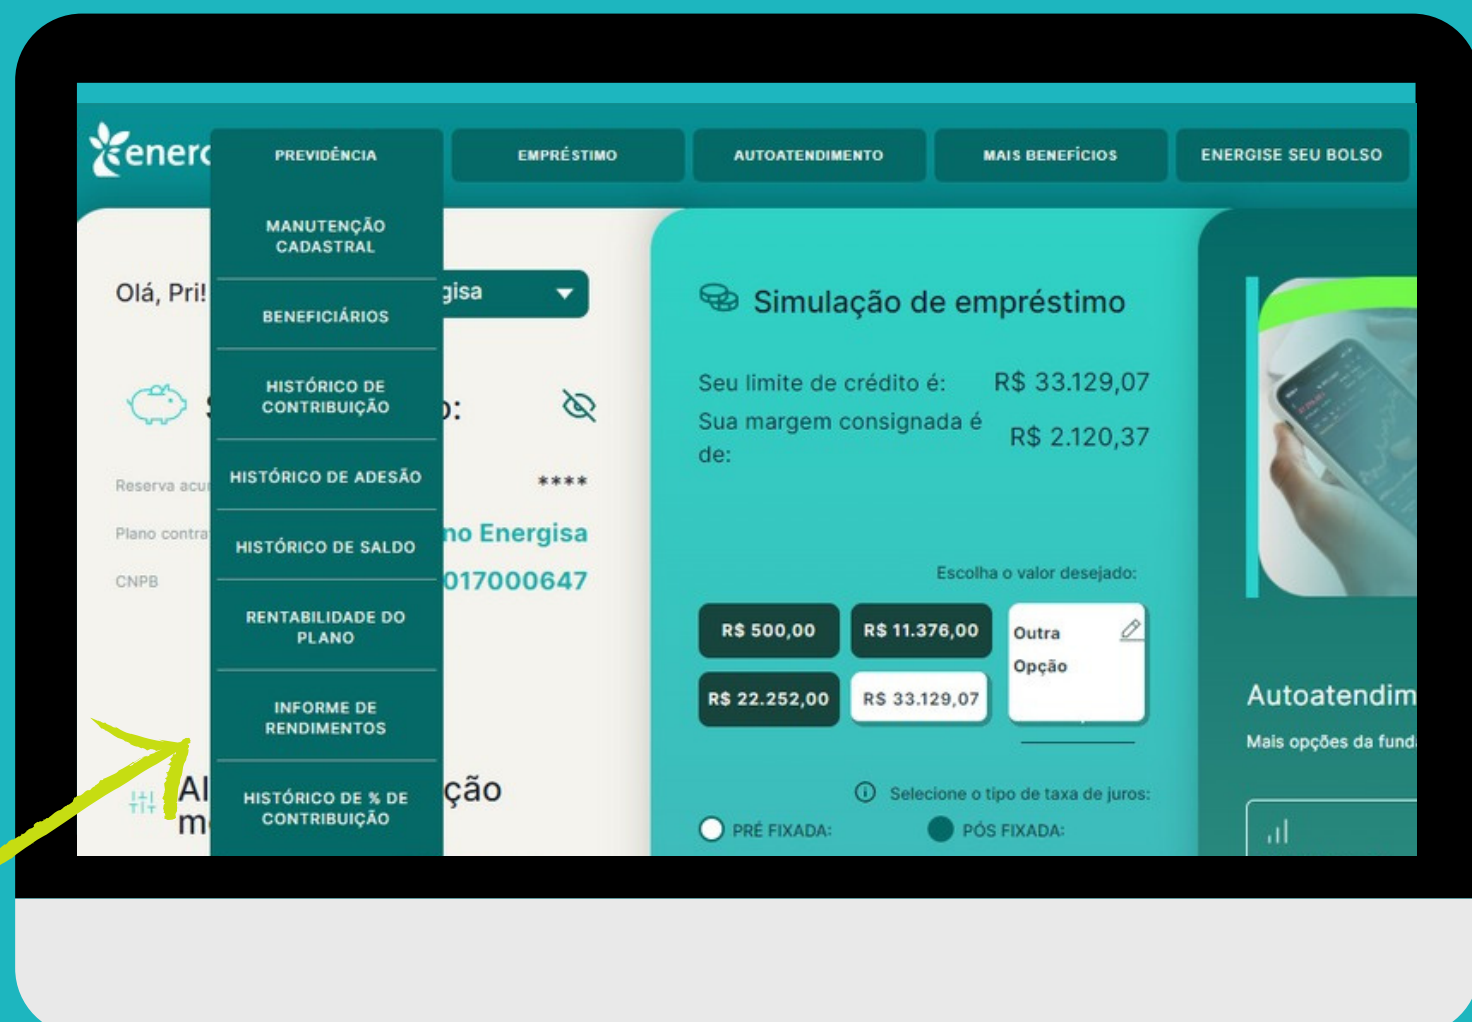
enerc

PREVIDÊNCIA

EMPRÉSTIMO

AUTOATENDIMENTO

MAIS BENEFÍCIOS

ENERGISE SEU BOLSO

MANUTENÇÃO CADASTRAL

BENEFICIÁRIOS

HISTÓRICO DE CONTRIBUIÇÃO

HISTÓRICO DE ADESÃO

HISTÓRICO DE SALDO

RENTABILIDADE DO PLANO

INFORME DE RENDIMENTOS

HISTÓRICO DE % DE CONTRIBUIÇÃO

Olá, Pri!

gisa

S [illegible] o:

Reserva acu

****

Plano contra

no Energisa

CNPB

017000647

Al m

ção

Simulação de empréstimo

Seu limite de crédito é: R$ 33.129,07

Sua margem consignada é de: R$ 2.120,37

Escolha o valor desejado:

R$ 500,00

R$ 11.376,00

Outra Opção

R$ 22.252,00

R$ 33.129,07

Selecione o tipo de taxa de juros:

PRÉ FIXADA:

PÓS FIXADA:

Autoatendim

Mais opções da fund